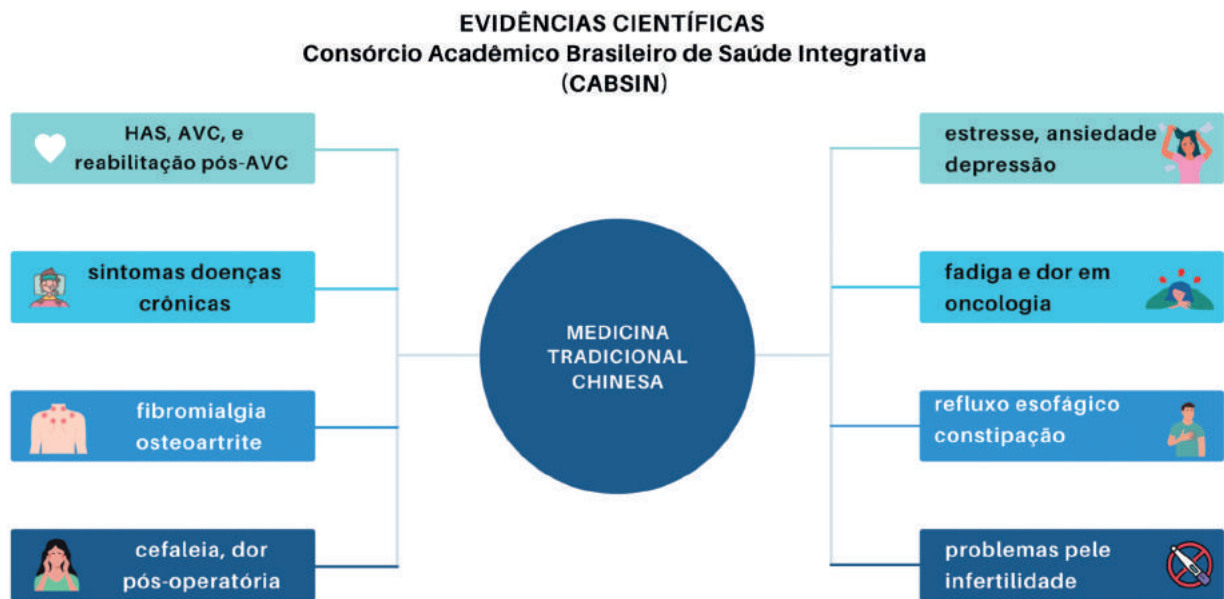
EVIDÊNCIAS CIENTÍFICAS
Consórcio Acadêmico Brasileiro de Saúde Integrativa
(CABSIN)

HAS, AVC, e reabilitação pós-AVC

sintomas doenças crônicas

fibromialgia osteoartrite

cefaleia, dor pós-operatória

MEDICINA TRADICIONAL CHINESA

estresse, ansiedade depressão

fadiga e dor em oncologia

refluxo esofágico constipação

problemas pele infertilidade